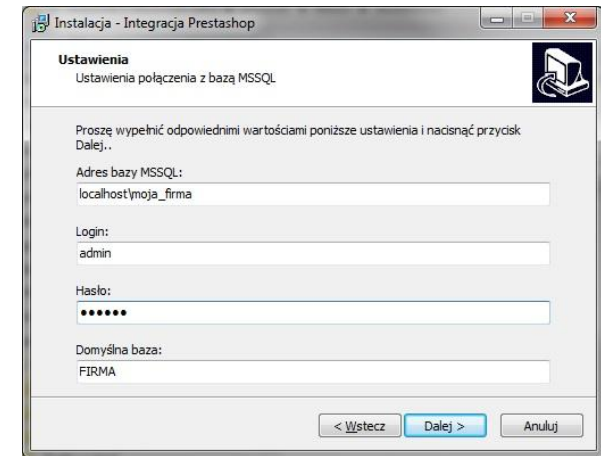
Instalacja - Integracja Prestashop

Ustawienia
Ustawienia połączenia z bazą MSSQL

Proszę wypełnić odpowiednimi wartościami poniższe ustawienia i nacisnąć przycisk Dalej..

Adres bazy MSSQL:
localhost\moja_firma

Login:
admin

Hasło:
••••••

Domyślna baza:
FIRMA

< Wstecz
Dalej >
Anuluj